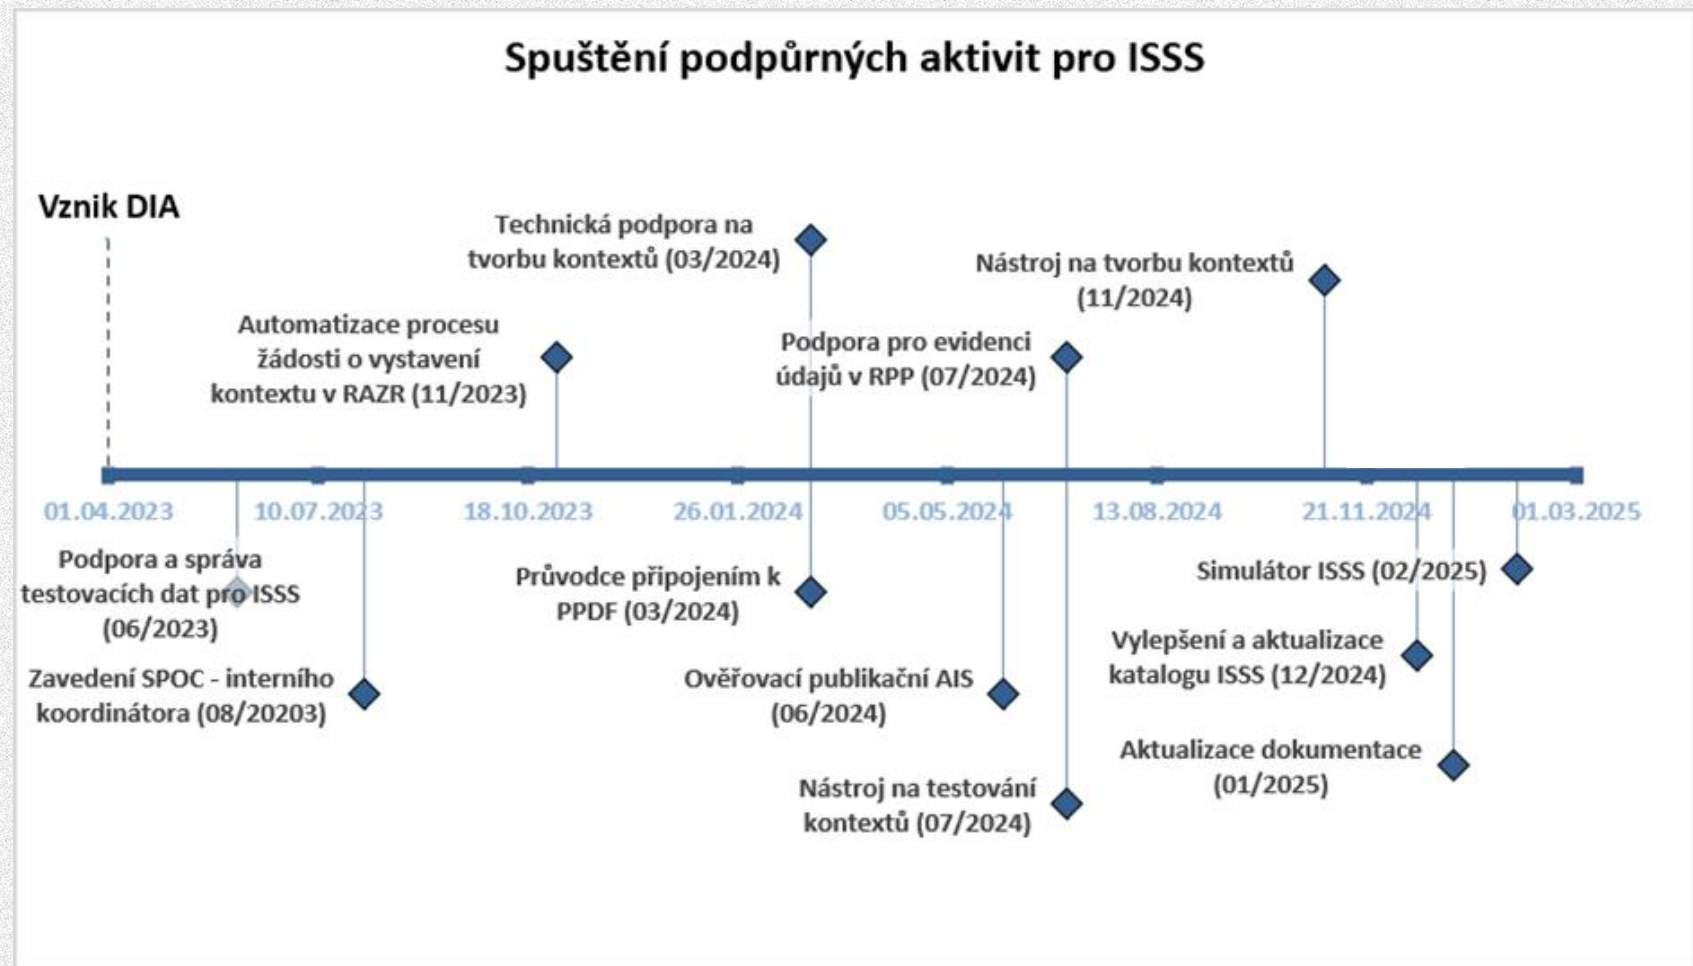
Spuštění podpůrných aktivit pro ISSS

Vznik DIA

Technická podpora na tvorbu kontextů (03/2024)

Nástroj na tvorbu kontextů (11/2024)

Automatizace procesu žádosti o vystavení kontextu v RAZR (11/2023)

Podpora pro evidenci údajů v RPP (07/2024)

01.04.2023
10.07.2023
18.10.2023
26.01.2024
05.05.2024
13.08.2024
21.11.2024
01.03.2025

Podpora a správa testovacích dat pro ISSS (06/2023)

Průvodce připojením k PPDF (03/2024)

Simulátor ISSS (02/2025)

Vylepšení a aktualizace katalogu ISSS (12/2024)

Zavedení SPOC - interního koordinátora (08/20203)

Ověřovací publikační AIS (06/2024)

Aktualizace dokumentace (01/2025)

Nástroj na testování kontextů (07/2024)